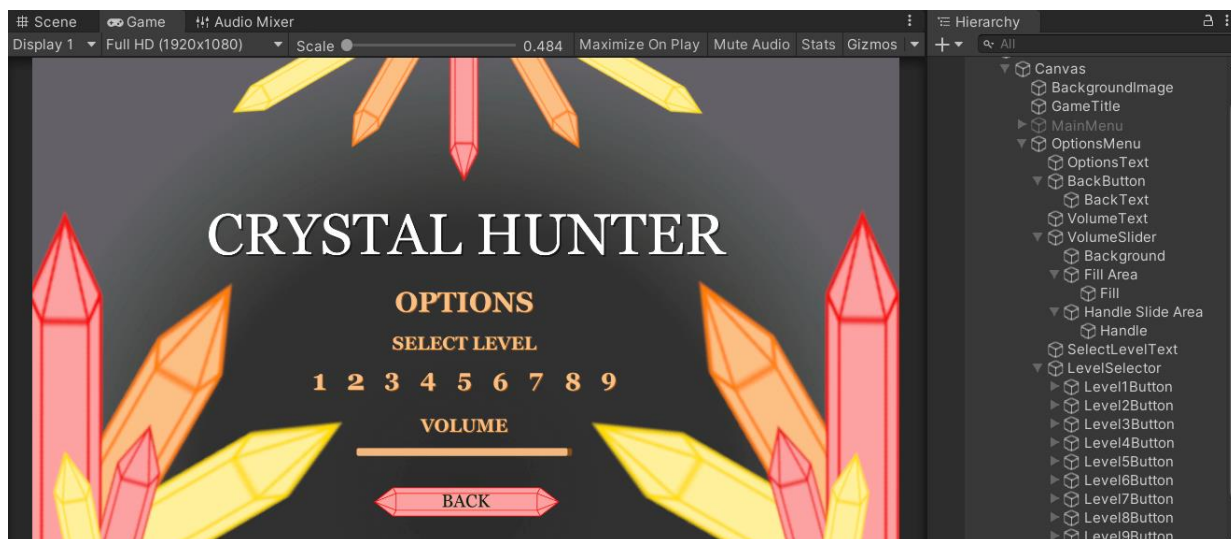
Scene Game Audio Mixer
Display 1 Full HD (1920x1080) Scale 0.484 Maximize On Play Mute Audio Stats Gizmos

CRYSTAL HUNTER
OPTIONS
SELECT LEVEL
1 2 3 4 5 6 7 8 9
VOLUME
BACK

Hierarchy
+ All
Canvas
BackgroundImage
GameTitle
MainMenu
OptionsMenu
OptionsText
BackButton
BackText
VolumeText
VolumeSlider
Background
Fill Area
Fill
Handle Slide Area
Handle
SelectLevelText
LevelSelector
Level1Button
Level2Button
Level3Button
Level4Button
Level5Button
Level6Button
Level7Button
Level8Button
Level9Button